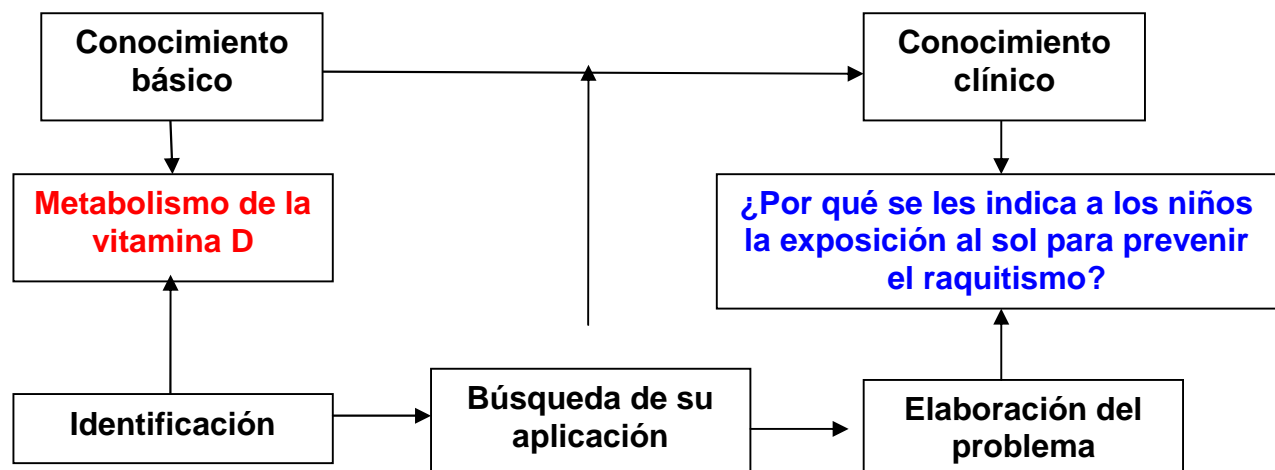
Conocimiento básico

Conocimiento clínico

Metabolismo de la vitamina D

¿Por qué se les indica a los niños la exposición al sol para prevenir el raquitismo?

Identificación

Búsqueda de su aplicación

Elaboración del problema